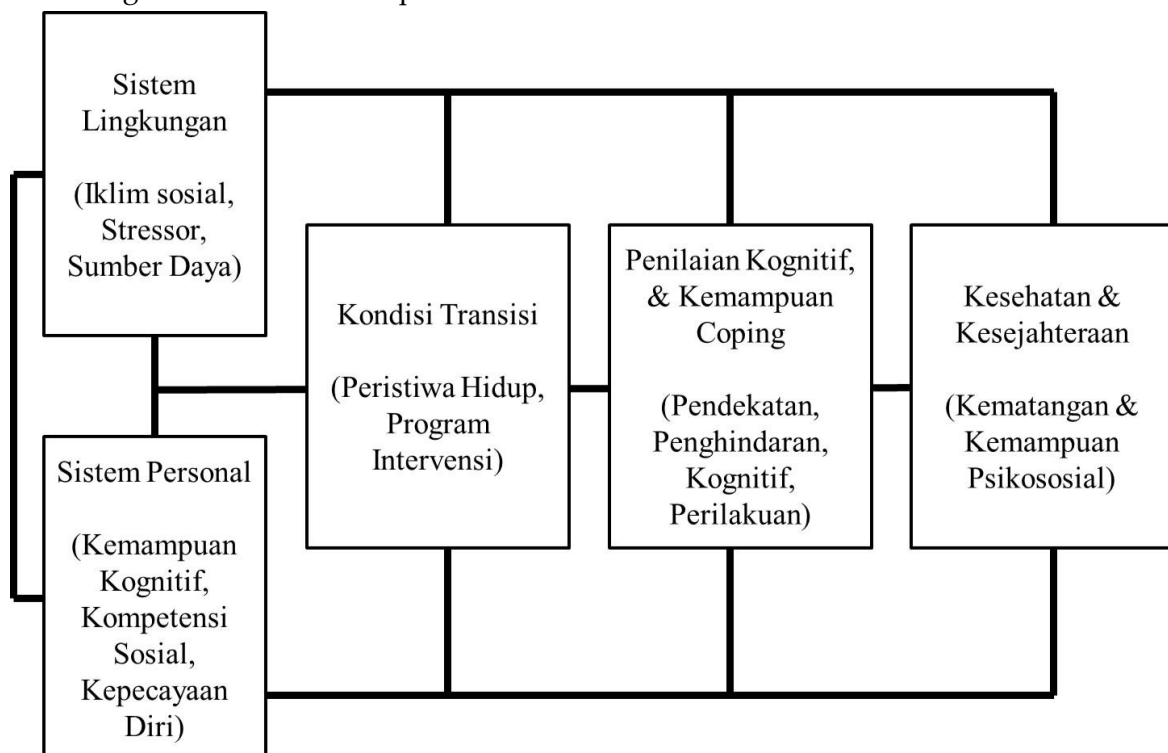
Sistem Lingkungan

(Iklim sosial, Stressor, Sumber Daya)

Sistem Personal

(Kemampuan Kognitif, Kompetensi Sosial, Kepecayaan Diri)

Kondisi Transisi

(Peristiwa Hidup, Program Intervensi)

Penilaian Kognitif, & Kemampuan Coping

(Pendekatan, Penghindaran, Kognitif, Perilakuan)

Kesehatan & Kesejahteraan

(Kematangan & Kemampuan Psikososial)